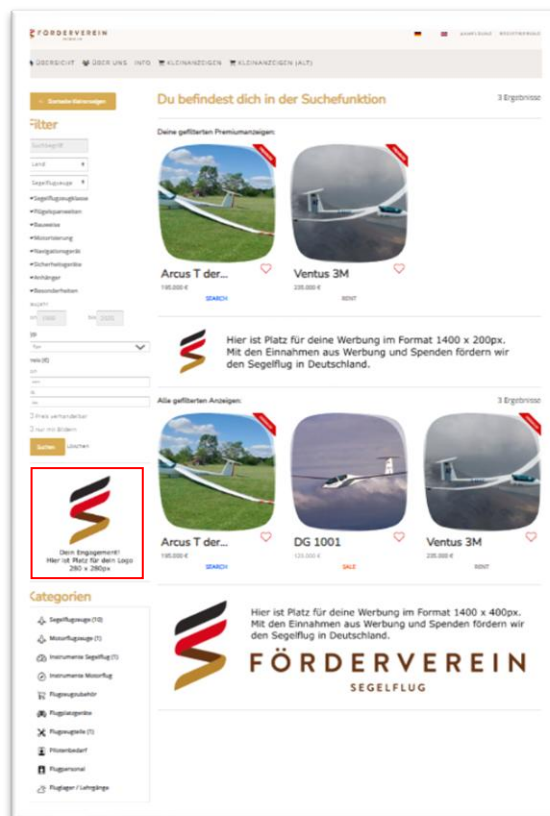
FÖRDERVEREIN

ÜBERSICHT ÜBER UNS INFO KLEINANZEIGEN KLEINANZEIGEN (ALT)

Gemerkte Kleinanzeigen

Filter

Suchbegriff

Land

Segelflugzeuge

Segelflugzeugklasse

Flügelspannweiten

Bauweise

Motorisierung

Navigationsgeräte

Sicherheitsgeräte

Anhänger

Besonderheiten

Suchen Löschen

Dein Engagement! Hier ist Platz für dein Logo 280 x 280px

Kategorien

Segelflugzeuge (10)

Motorflugzeuge (1)

Instrumente Segelflug (1)

Instrumente Motorflug

Flugzeugzubehör

Flugplatzgeräte

Flugzeugteile (1)

Pilotenbedarf

Flugpersonal

Fluglager / Lehrgänge

Du befindest dich in der Suchefunktion

3 Ergebnisse

Deine gefilterten Premiumanzeigen:

Arcus T der...
195.000 €
SEARCH

Ventus 3M
235.000 €
RENT

Hier ist Platz für deine Werbung im Format 1400 x 200px. Mit den Einnahmen aus Werbung und Spenden fördern wir den Segelflug in Deutschland.

Alle gefilterten Anzeigen:

3 Ergebnisse

Arcus T der...
195.000 €
SEARCH

DG 1001
125.000 €
SALE

Ventus 3M
235.000 €
RENT

Hier ist Platz für deine Werbung im Format 1400 x 400px. Mit den Einnahmen aus Werbung und Spenden fördern wir den Segelflug in Deutschland.

FÖRDERVEREIN
SEGELFLUG